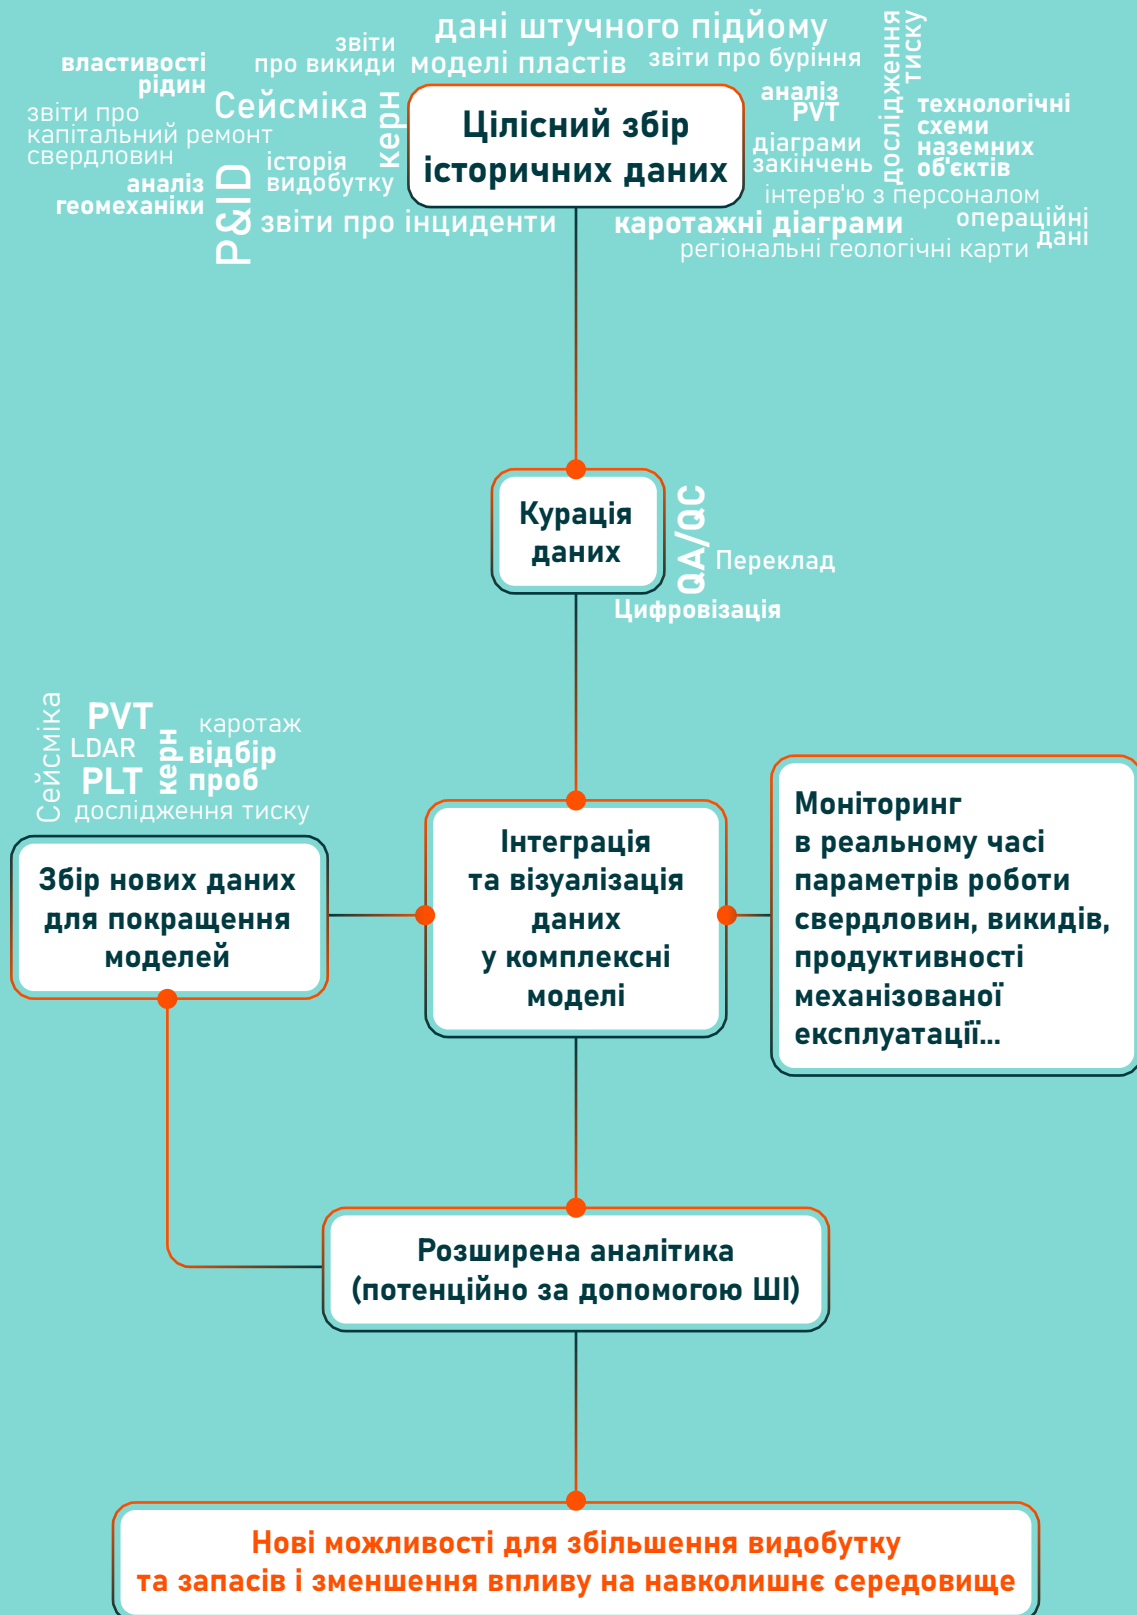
дані штучного підйому
властивості рідин
звіти про викиди
моделі пластів
звіти про буріння
дослідження тиску
звіти про капітальний ремонт свердловин
Сейсміка
керн
аналіз PVT
технологічні схеми наземних об'єктів
діаграми закінчень
історія видобутку
аналіз геомеханіки
P&ID
звіти про інциденти
інтерв'ю з персоналом
каротажні діаграми
операційні дані
регіональні геологічні карти

Цілісний збір історичних даних

Курація даних
QA/QC
Переклад
Цифровізація

Сейсміка
PVT
LDAR
PLT
керн
каротаж
відбір проб
дослідження тиску

Збір нових даних для покращення моделей

Інтеграція та візуалізація даних у комплексні моделі

Моніторинг в реальному часі параметрів роботи свердловин, викидів, продуктивності механізованої експлуатації...

Розширена аналітика (потенційно за допомогою ШІ)

Нові можливості для збільшення видобутку та запасів і зменшення впливу на навколишнє середовище